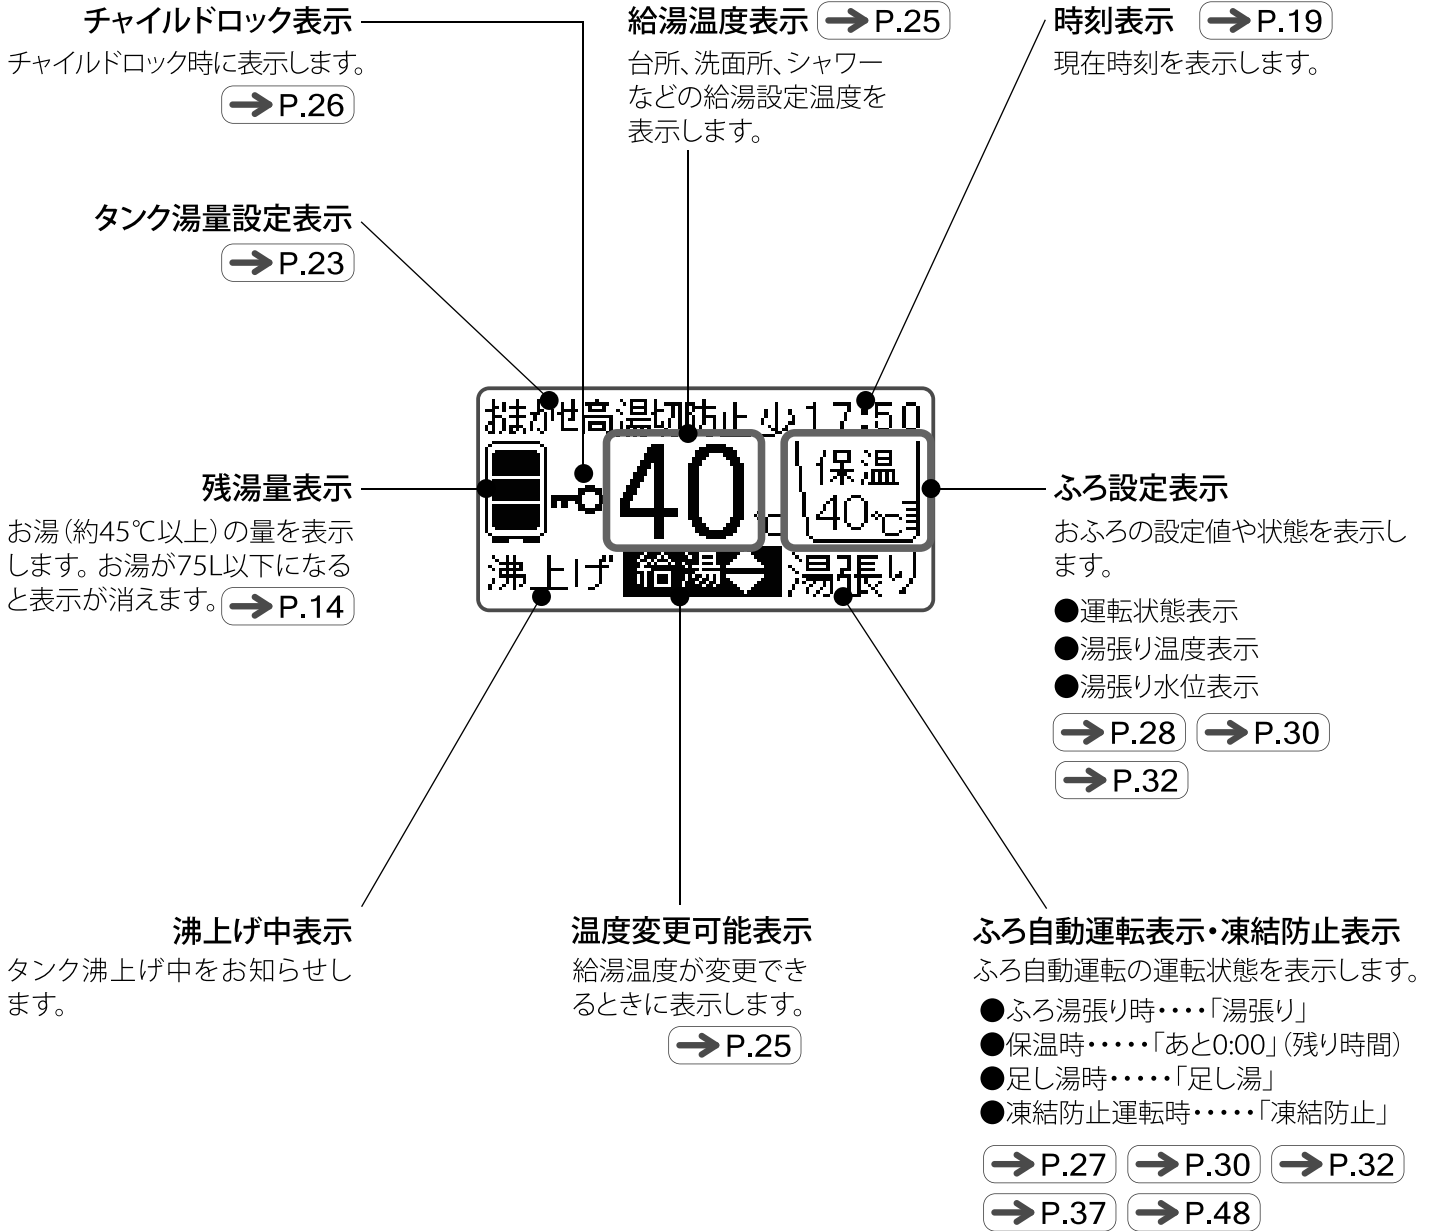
チャイルドロック表示
チャイルドロック時に表示します。
➔P.26

給湯温度表示 ➔P.25
台所、洗面所、シャワーなどの給湯設定温度を表示します。

時刻表示 ➔P.19
現在時刻を表示します。

タンク湯量設定表示
➔P.23

おまかせ高温切防止少17:50
40
保温
40℃
沸上げ 給湯 湯張り

残湯量表示
お湯（約45℃以上）の量を表示します。お湯が75L以下になると表示が消えます。➔P.14

ふろ設定表示
おふろの設定値や状態を表示します。
●運転状態表示
●湯張り温度表示
●湯張り水位表示
➔P.28 ➔P.30
➔P.32

沸上げ中表示
タンク沸上げ中をお知らせします。

温度変更可能表示
給湯温度が変更できるときに表示します。
➔P.25

ふろ自動運転表示・凍結防止表示
ふろ自動運転の運転状態を表示します。
●ふろ湯張り時・・・・「湯張り」
●保温時・・・・・「あと0:00」（残り時間）
●足し湯時・・・・・「足し湯」
●凍結防止運転時・・・・・「凍結防止」
➔P.27 ➔P.30 ➔P.32
➔P.37 ➔P.48